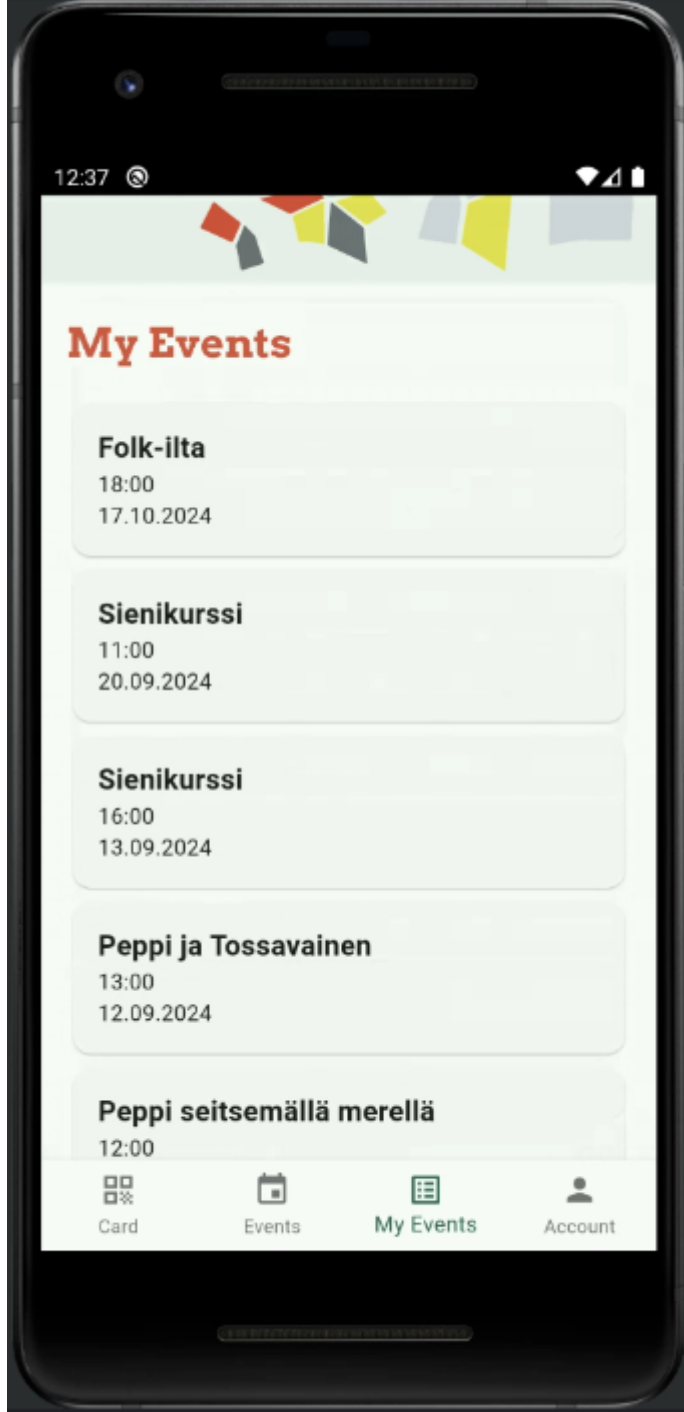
12:37

My Events

Folk-ilta
18:00
17.10.2024

Sienikurssi
11:00
20.09.2024

Sienikurssi
16:00
13.09.2024

Peppi ja Tossavainen
13:00
12.09.2024

Peppi seitsemällä merellä
12:00

Card
Events
My Events
Account